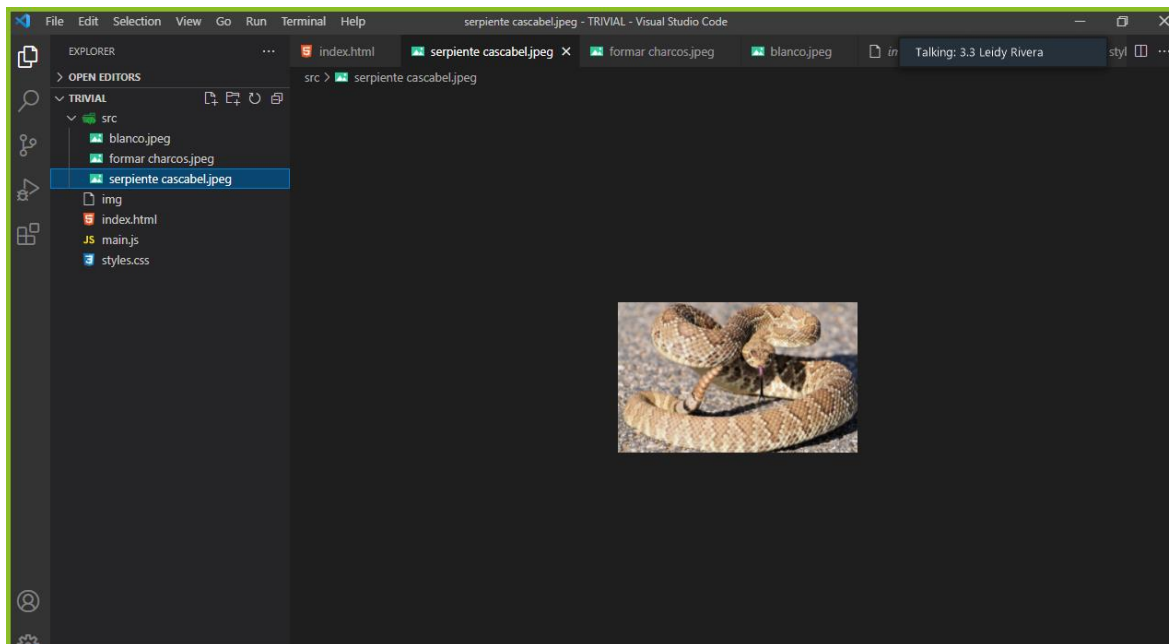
File Edit Selection View Go Run Terminal Help

serpiente cascabel.jpeg - TRIVIAL - Visual Studio Code

EXPLORER ...

> OPEN EDITORS

TRIVIAL

src

blanco.jpeg

formar charcos.jpeg

serpiente cascabel.jpeg

img

index.html

JS main.js

styles.css

index.html

serpiente cascabel.jpeg ×

formar charcos.jpeg

blanco.jpeg

in

Talking: 3.3 Leidy Rivera

styl

src > serpiente cascabel.jpeg